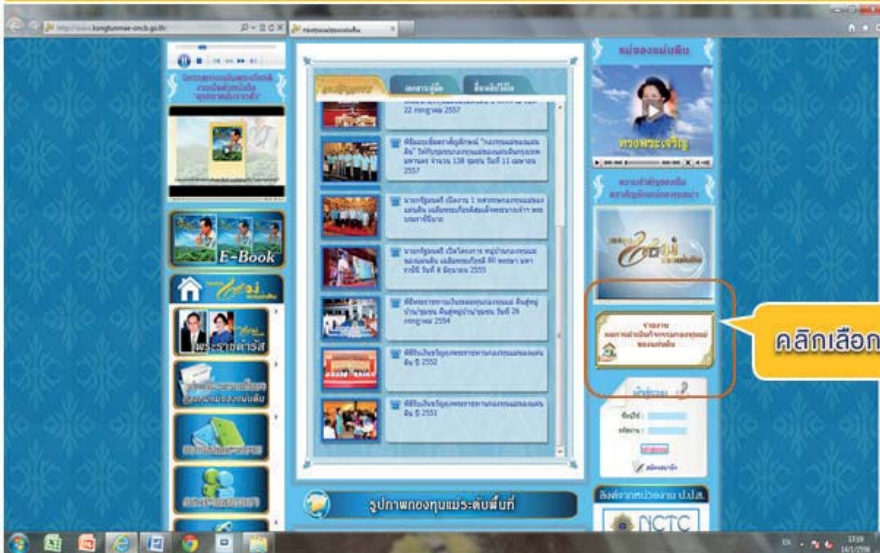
http://www.kongtunmae-cmcb.go.th/

E-Book

พระราชดำรัส

รูปภาพกองทุนแม่ระดับพื้นที่

แม่ของแผ่นดิน

ทรงพระเจริญ

คลิกเลือก

NCTC

22 กรกฎาคม 2557

จำนวน 138 ชุมชน วันที่ 11 เมษายน 2557

วันที่ 8 มิถุนายน 2555

กรกฎาคม 2554

ปี 2552

ปี 2551

EN

17:59